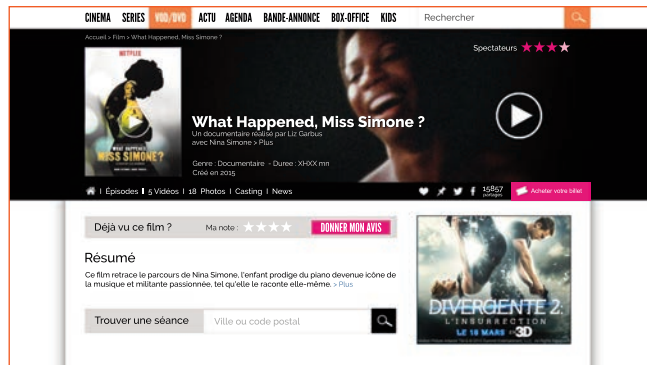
CINEMA SERIES VOD/DVD ACTU AGENDA BANDE-ANNONCE BOX-OFFICE KIDS Rechercher

Accueil > Film > What Happened, Miss Simone ?

Spectateurs

NETFLIX

WHAT HAPPENED, MISS SIMONE?

What Happened, Miss Simone ?

Un documentaire réalisé par Liz Garbus
avec Nina Simone > Plus

Genre : Documentaire - Duree : XHXX mn
Créé en 2015

| Épisodes | 5 Vidéos | 18 Photos | Casting | News

15857 partages

Acheter votre billet

Déjà vu ce film ?

Ma note :

DONNER MON AVIS

Résumé

Ce film retrace le parcours de Nina Simone, l'enfant prodige du piano devenue icône de la musique et militante passionnée, tel qu'elle le raconte elle-même. > Plus

Trouver une séance

Ville ou code postal

DIVERGENTE 2
L'INSURRECTION
LE 18 MARS EN 3D